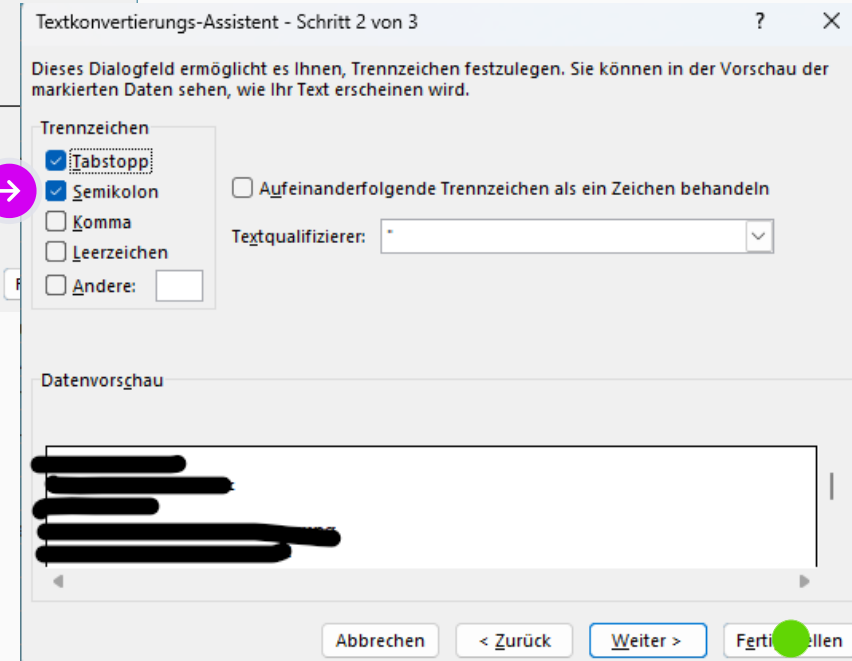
Textkonvertierungs-Assistent - Schritt 2 von 3

?

Dieses Dialogfeld ermöglicht es Ihnen, Trennzeichen festzulegen. Sie können in der Vorschau der markierten Daten sehen, wie Ihr Text erscheinen wird.

Trennzeichen

Tabstopp

Semikolon

Komma

Leerzeichen

Andere:

Aufeinanderfolgende Trennzeichen als ein Zeichen behandeln

Textqualifizierer: "

Datenvorschau

Abbrechen

< Zurück

Weiter >

Ferti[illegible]ellen